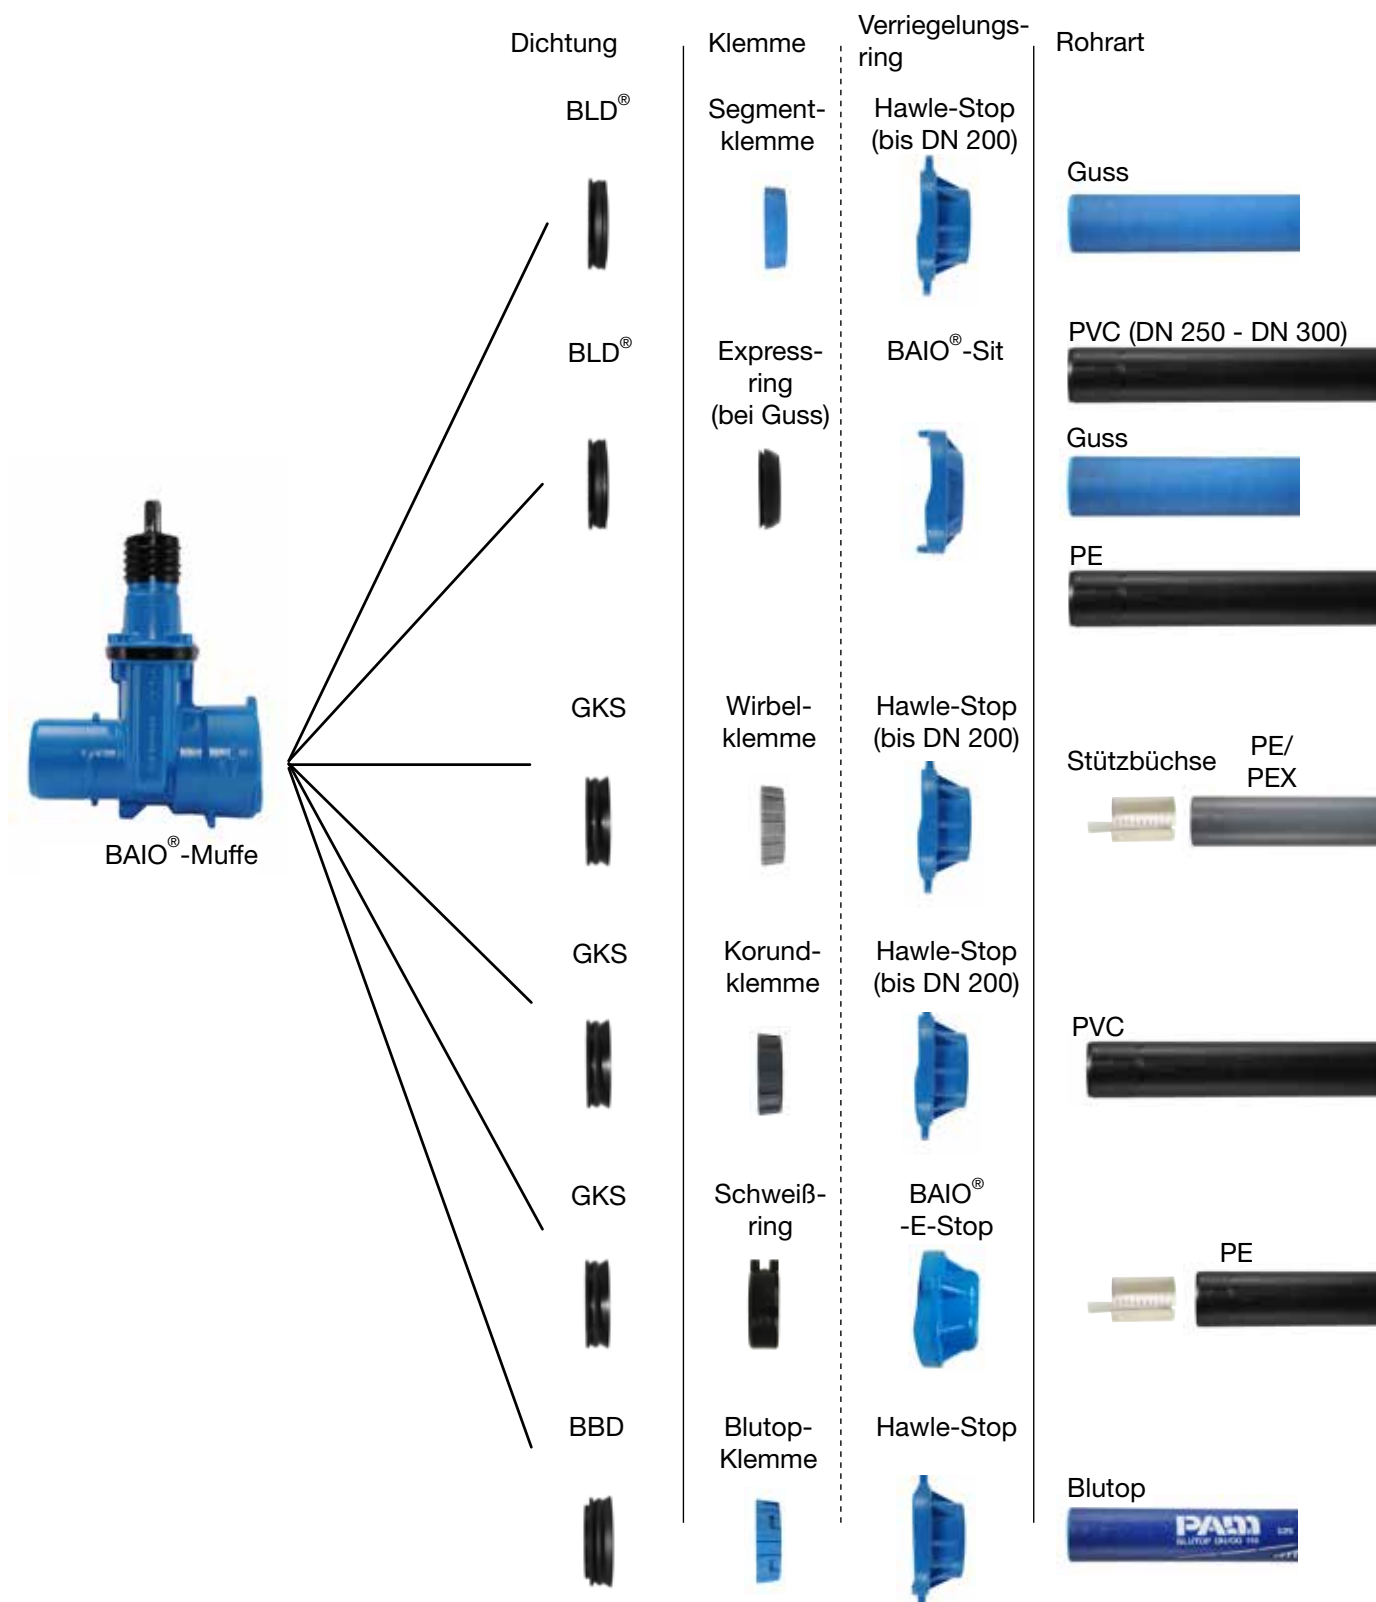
| Dichtung | Klemme | Verriegelungsring | Rohrart |
|---|---|---|---|
| BLD® | Segmentklemme | Hawle-Stop (bis DN 200) | Guss |
| BLD® | Expressring (bei Guss) | BAIO®-Sit | PVC (DN 250 - DN 300) Guss PE |
| GKS | Wirbelklemme | Hawle-Stop (bis DN 200) | Stützbüchse PE/ PEX |
| GKS | Korundklemme | Hawle-Stop (bis DN 200) | PVC |
| GKS | Schweißring | BAIO® -E-Stop | PE |
| BBD | Blutop-Klemme | Hawle-Stop | Blutop |

BAIO®-Muffe

PAM